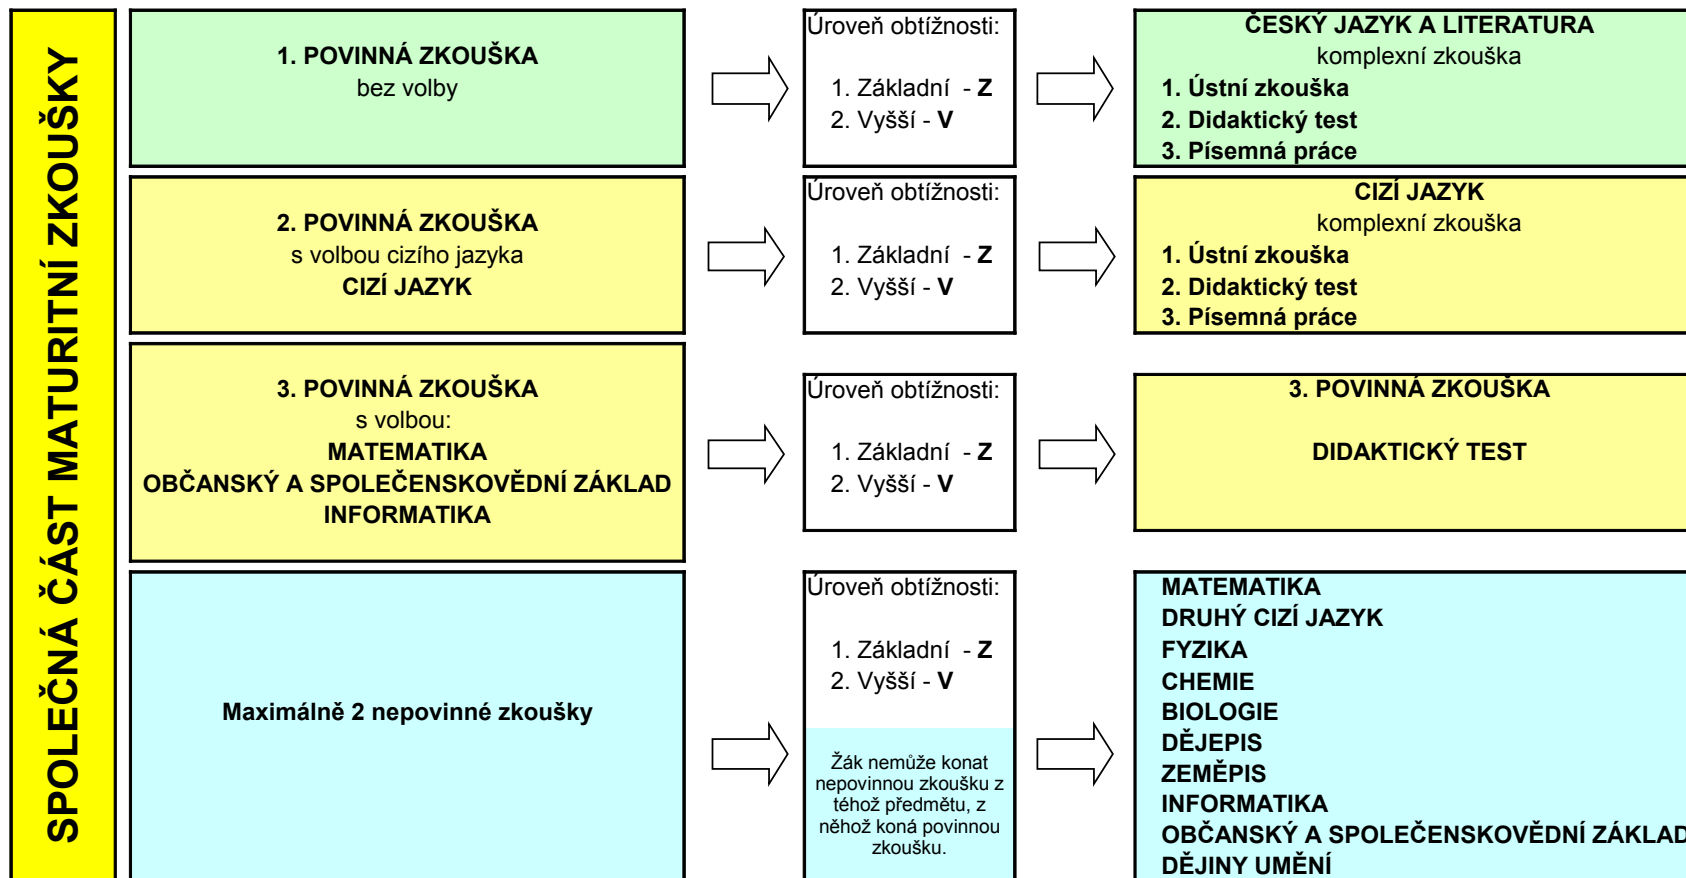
SPOLEČNÁ ČÁST MATURITNÍ ZKOUŠKY

1. POVINNÁ ZKOUŠKA
bez volby

Úroveň obtížnosti:
1. Základní - Z
2. Vyšší - V

ČESKÝ JAZYK A LITERATURA
komplexní zkouška
1. Ústní zkouška
2. Didaktický test
3. Písemná práce

2. POVINNÁ ZKOUŠKA
s volbou cizího jazyka
CIZÍ JAZYK

Úroveň obtížnosti:
1. Základní - Z
2. Vyšší - V

CIZÍ JAZYK
komplexní zkouška
1. Ústní zkouška
2. Didaktický test
3. Písemná práce

3. POVINNÁ ZKOUŠKA
s volbou:
MATEMATIKA
OBČANSKÝ A SPOLEČENSKOVĚDNÍ ZÁKLAD
INFORMATIKA

Úroveň obtížnosti:
1. Základní - Z
2. Vyšší - V

3. POVINNÁ ZKOUŠKA
DIDAKTICKÝ TEST

Maximálně 2 nepovinné zkoušky

Úroveň obtížnosti:
1. Základní - Z
2. Vyšší - V

Žák nemůže konat nepovinnou zkoušku z téhož předmětu, z něhož koná povinnou zkoušku.

MATEMATIKA
DRUHÝ CIZÍ JAZYK
FYZIKA
CHEMIE
BIOLOGIE
DĚJEPIS
ZEMĚPIS
INFORMATIKA
OBČANSKÝ A SPOLEČENSKOVĚDNÍ ZÁKLAD
DĚJINY UMĚNÍ